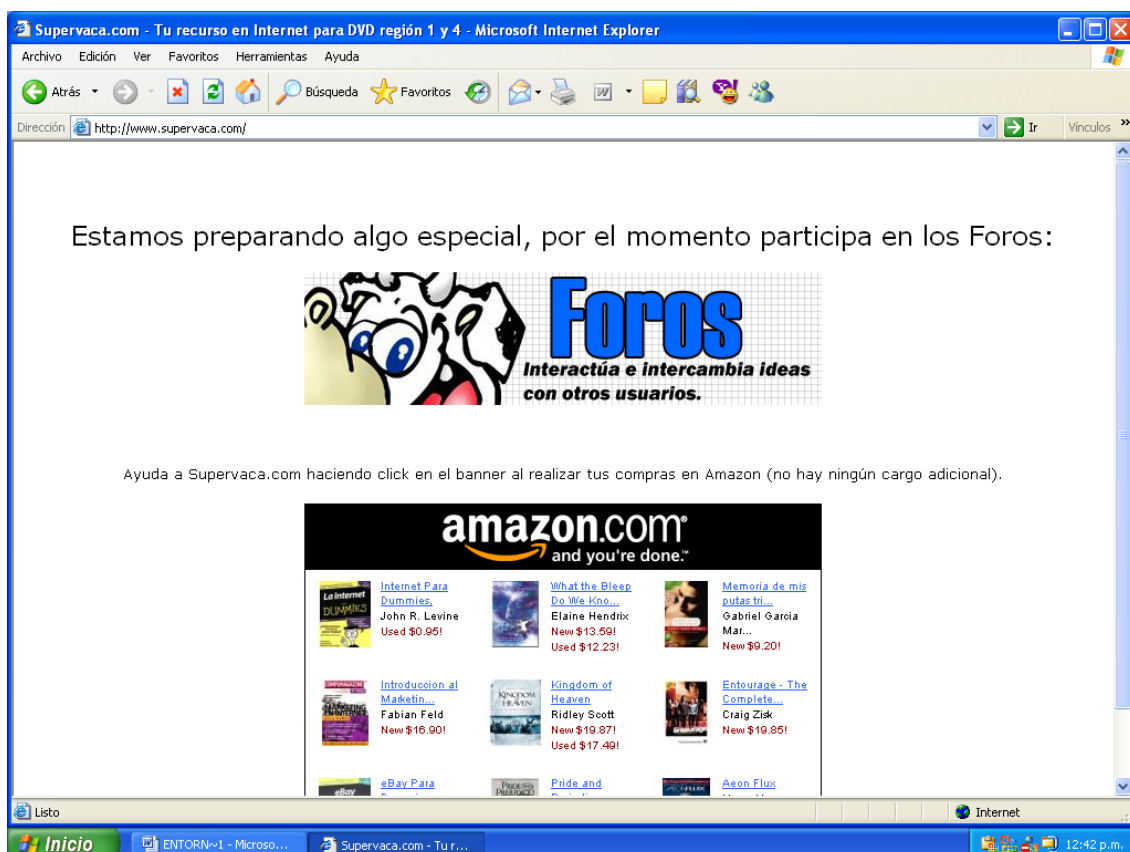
Supervaca.com - Tu recurso en Internet para DVD región 1 y 4 - Microsoft Internet Explorer

Archivo Edición Ver Favoritos Herramientas Ayuda

Atrás Búsqueda Favoritos

Dirección http://www.supervaca.com/ Ir Vínculos

Estamos preparando algo especial, por el momento participa en los Foros:

Foros
Interactúa e intercambia ideas con otros usuarios.

Ayuda a Supervaca.com haciendo click en el banner al realizar tus compras en Amazon (no hay ningún cargo adicional).

amazon.com and you're done.

La Internet para DUMMIES
Internet Para Dummies,
John R. Levine
Used $0.95!

What the Bleep Do We Kno...
Elaine Hendrix
New $13.59!
Used $12.23!

Memoria de mis putas tri...
Gabriel Garcia Mar...
New $9.20!

Introduccion al Marketin...
Fabian Feld
New $16.90!

KINGDOM OF HEAVEN
Kingdom of Heaven
Ridley Scott
New $19.87!
Used $17.49!

Entourage - The Complete...
Craig Zisk
New $19.85!

eBay Para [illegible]

Pride and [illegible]

Aeon Flux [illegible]

Listo Internet

Inicio ENTORN~1 - Microso... Supervaca.com - Tu r... 12:42 p.m.